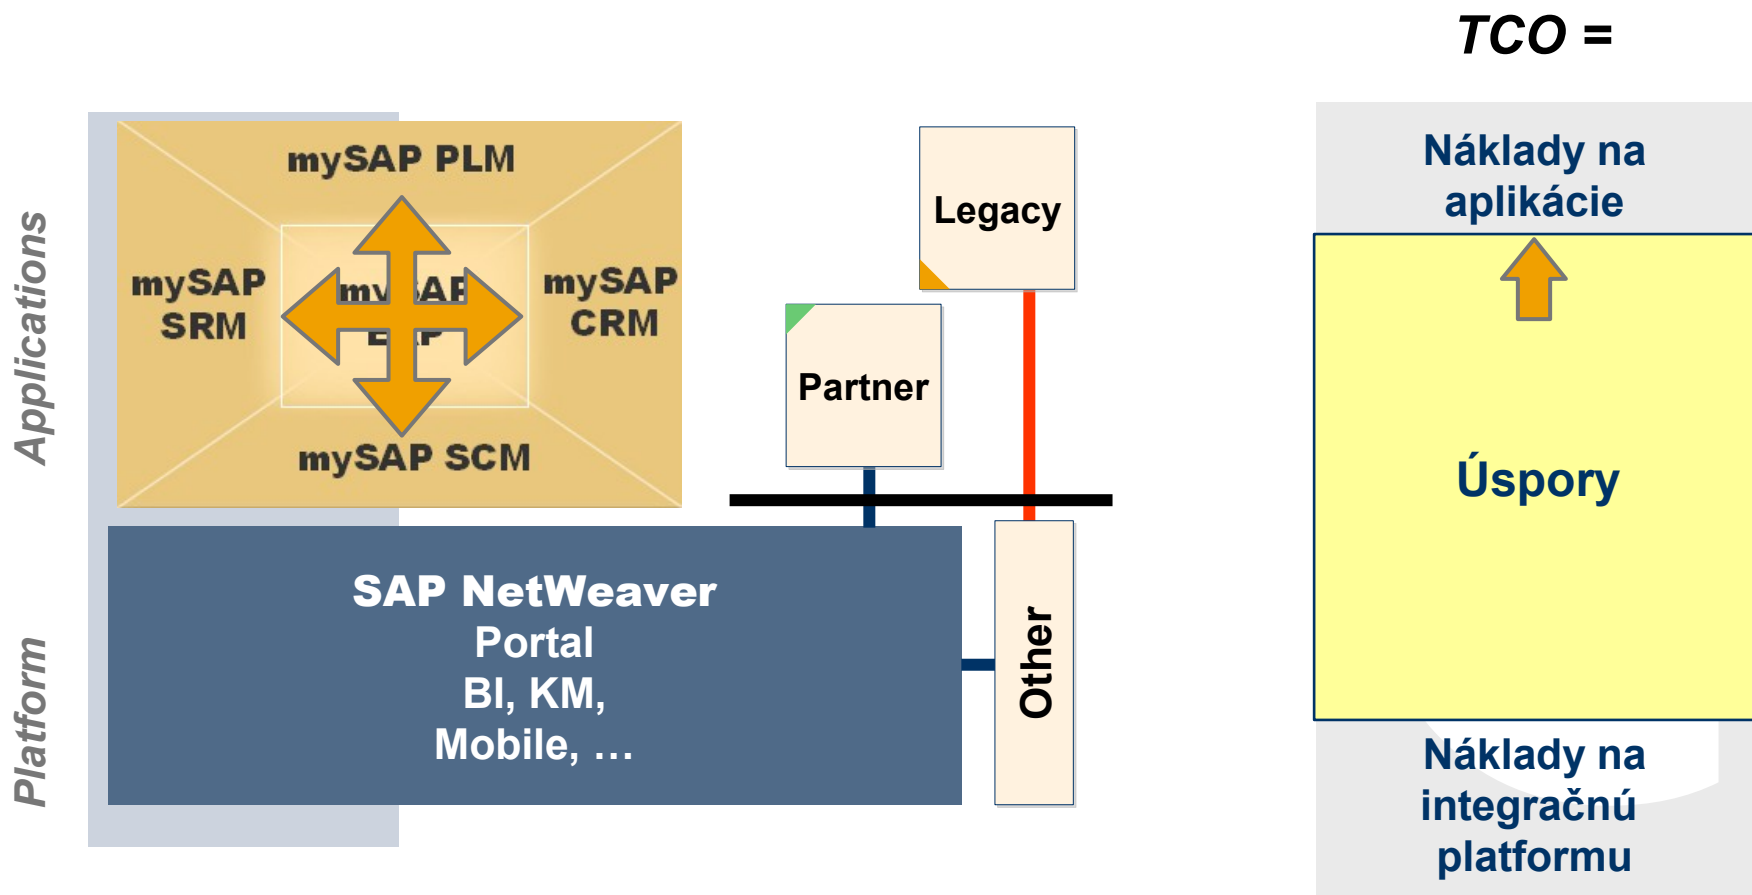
TCO =

Applications

Platform

mySAP PLM

mySAP SRM

mySAP ERP

mySAP CRM

mySAP SCM

Legacy

Partner

SAP NetWeaver
Portal
BI, KM,
Mobile, …

Other

Náklady na aplikácie

Úspory

Náklady na integračnú platformu